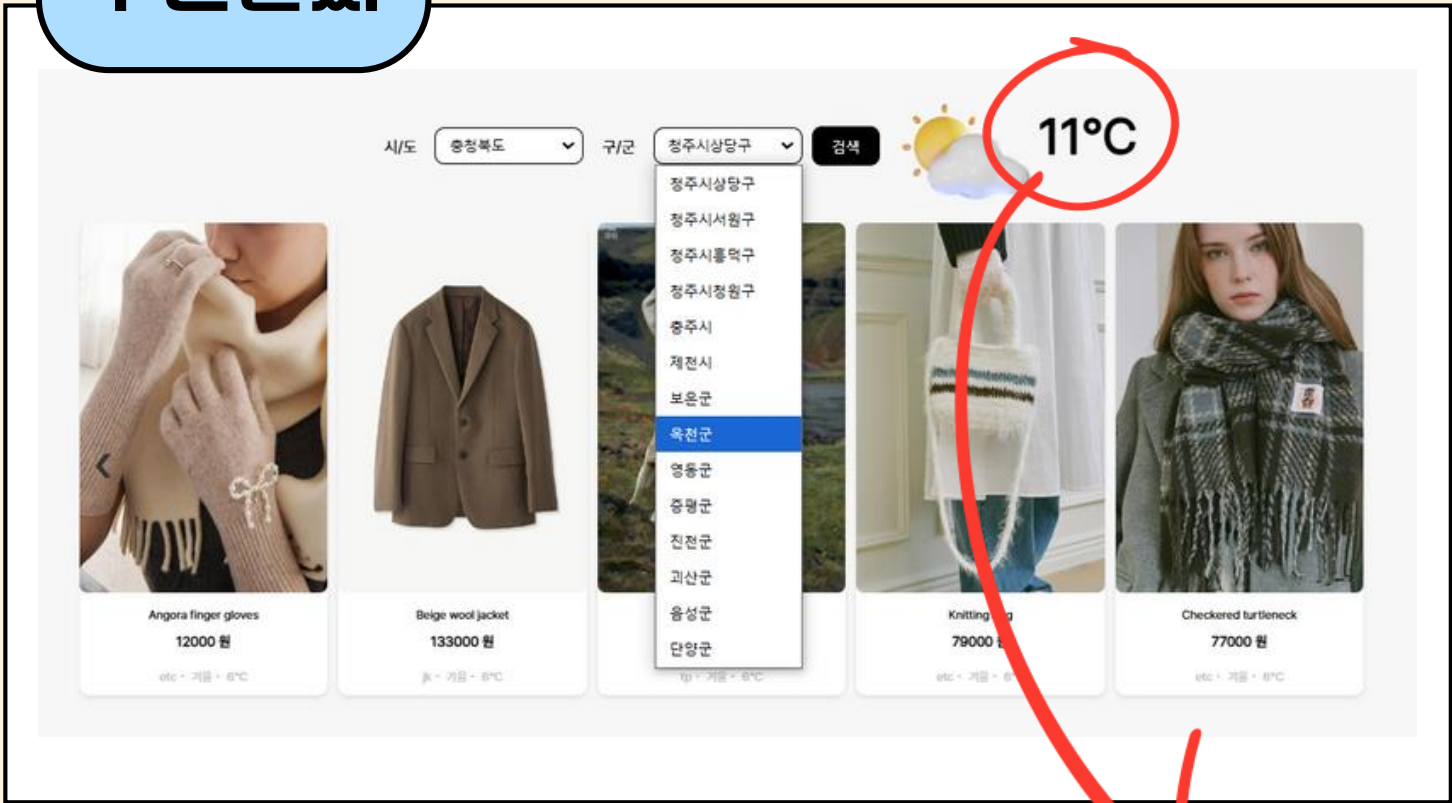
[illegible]

시/도 충청북도 구/군 청주시상당구 검색

11°C

청주시상당구
청주시서원구
청주시흥덕구
청주시청원구
충주시
제천시
보은군
옥천군
영동군
증평군
진천군
괴산군
음성군
단양군

Angora finger gloves
12000 원
etc · 겨울 · 6°C

Beige wool jacket
133000 원
jk · 겨울 · 6°C

tp · 겨울 · 6°C

Knitting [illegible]g
79000 원
etc · 겨울 · 6°C

Checkered turtleneck
77000 원
etc · 겨울 · 6°C